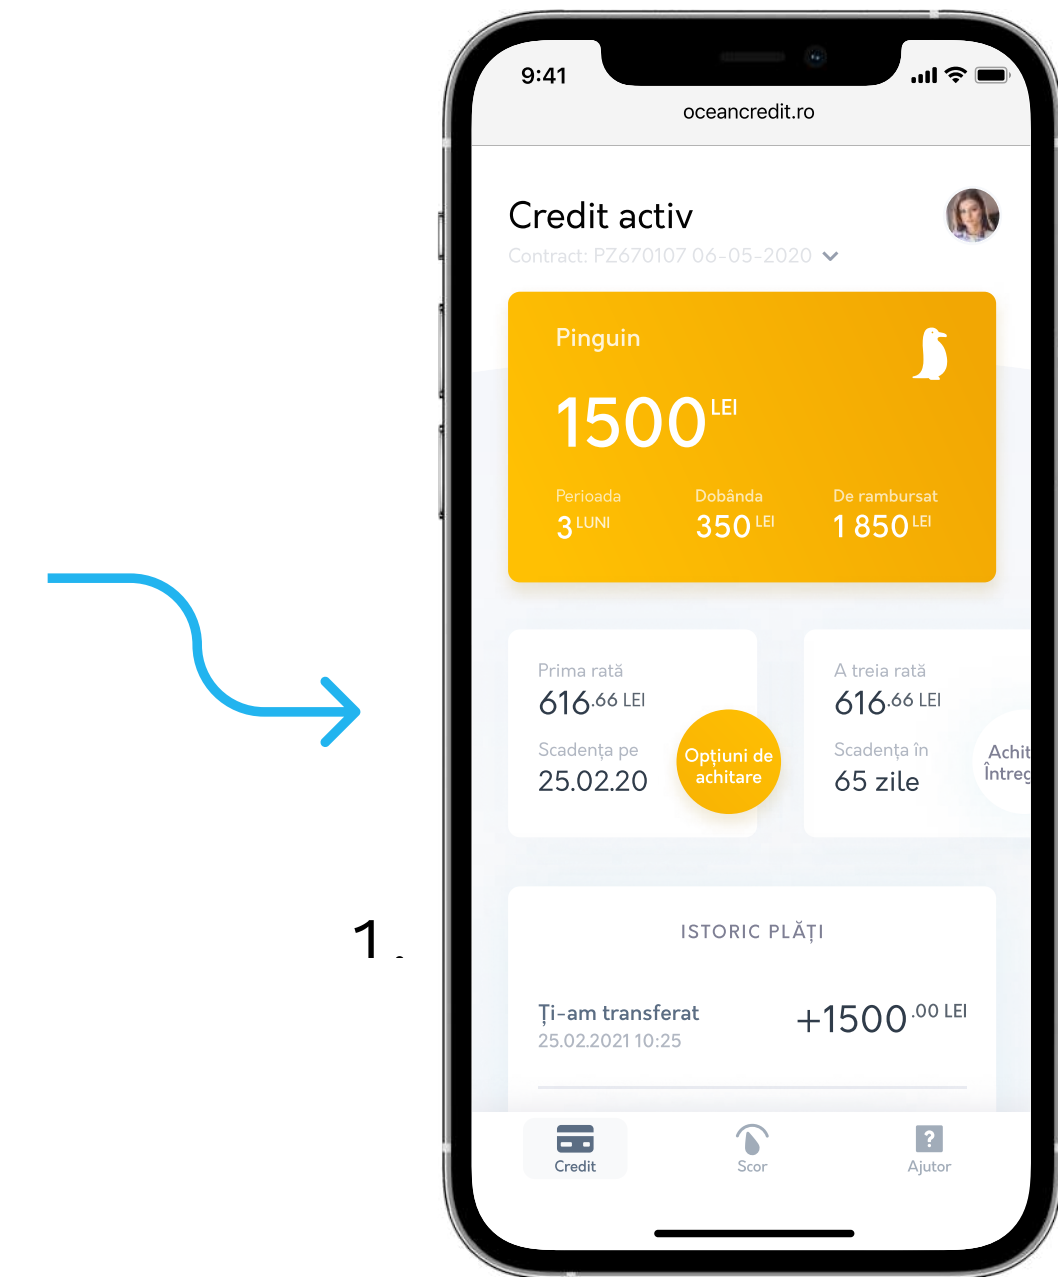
9:41

oceancredit.ro

Credit activ

Contract: PZ670107 06-05-2020

Pinguin

1500 LEI

Perioada
3 LUNI

Dobânda
350 LEI

De rambursat
1 850 LEI

Prima rată
616.66 LEI

Scadența pe
25.02.20

Opțiuni de achitare

A treia rată
616.66 LEI

Scadența în
65 zile

Achit
Întreg

1.

ISTORIC PLĂȚI

Ți-am transferat
25.02.2021 10:25

+1500.00 LEI

Credit

Scor

Ajutor